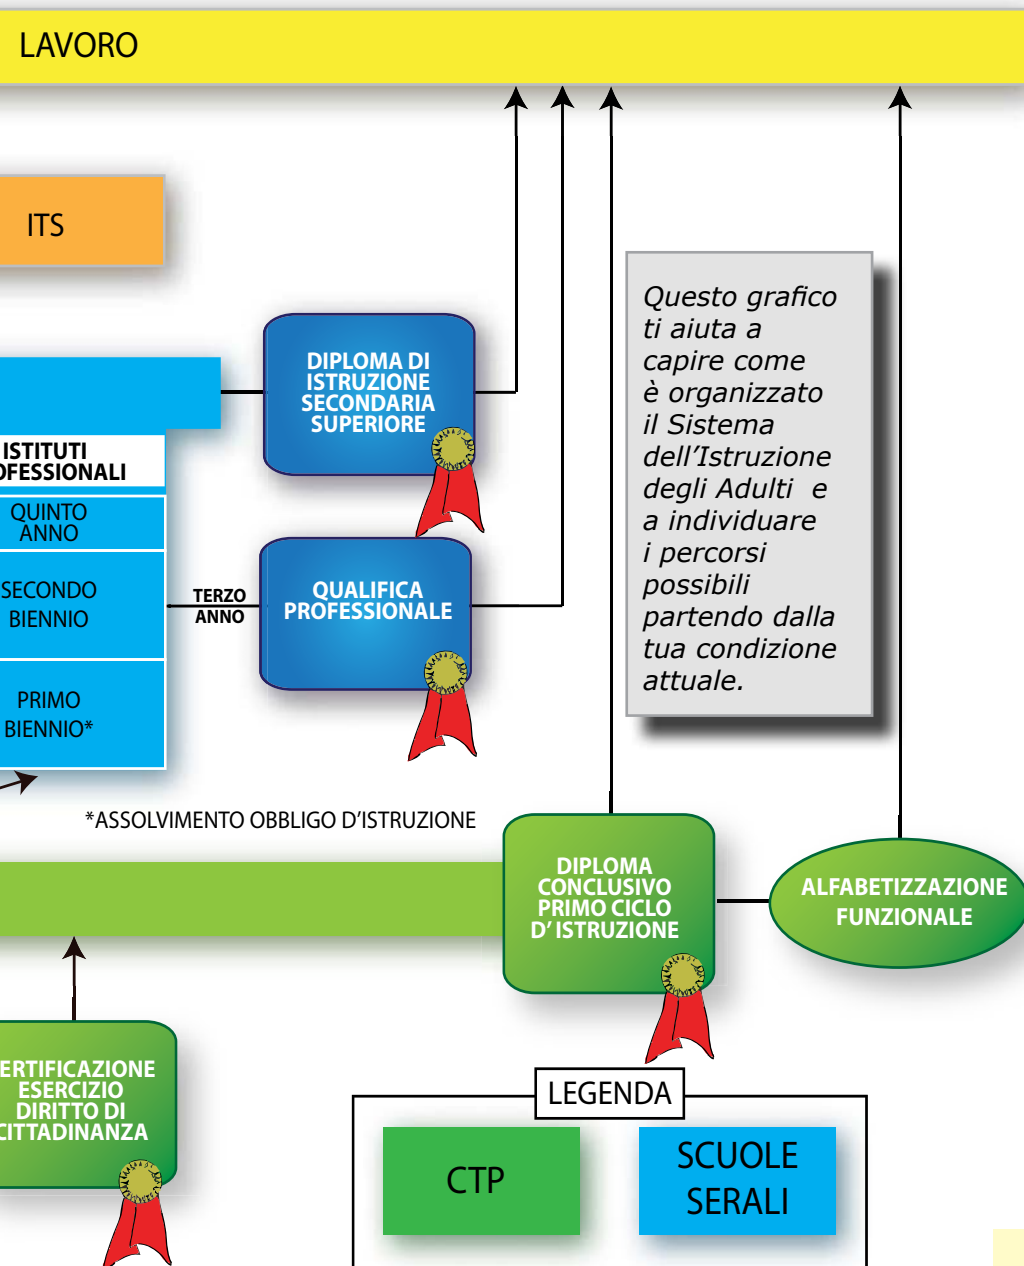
LAVORO

ITS

DIPLOMA DI ISTRUZIONE SECONDARIA SUPERIORE

ISTITUTI
OFESSIONALI

QUINTO ANNO

SECONDO BIENNIO

PRIMO BIENNIO*

TERZO ANNO

QUALIFICA PROFESSIONALE

Questo grafico ti aiuta a capire come è organizzato il Sistema dell'Istruzione degli Adulti e a individuare i percorsi possibili partendo dalla tua condizione attuale.

*ASSOLVIMENTO OBBLIGO D'ISTRUZIONE

DIPLOMA CONCLUSIVO PRIMO CICLO D' ISTRUZIONE

ALFABETIZZAZIONE FUNZIONALE

ERTIFICAZIONE ESERCIZIO DIRITTO DI CITTADINANZA

LEGENDA

CTP

SCUOLE SERALI